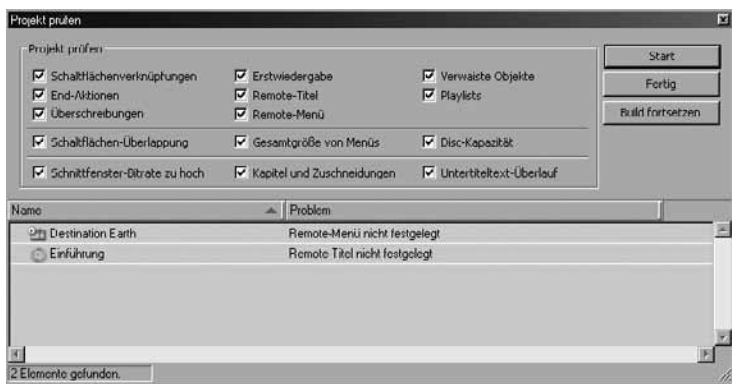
Projekt prufen

Projekt prüfen

Schaltflächenverknüpfungen
End-Aktionen
Überschreibungen
Erstwiedergabe
Remote-Titel
Remote-Menü
Verwaiste Objekte
Playlists
Schaltflächen-Überlappung
Gesamtgröße von Menüs
Disc-Kapazität
Schnittfenster-Bitrate zu hoch
Kapitel und Zuschneidungen
Untertiteltext-Überlauf

Start
Fertig
Build fortsetzen

| Name | Problem |
|---|---|
| Destination Earth | Remote-Menü nicht festgelegt |
| Einführung | Remote Titel nicht festgelegt |

2 Elemente gefunden.